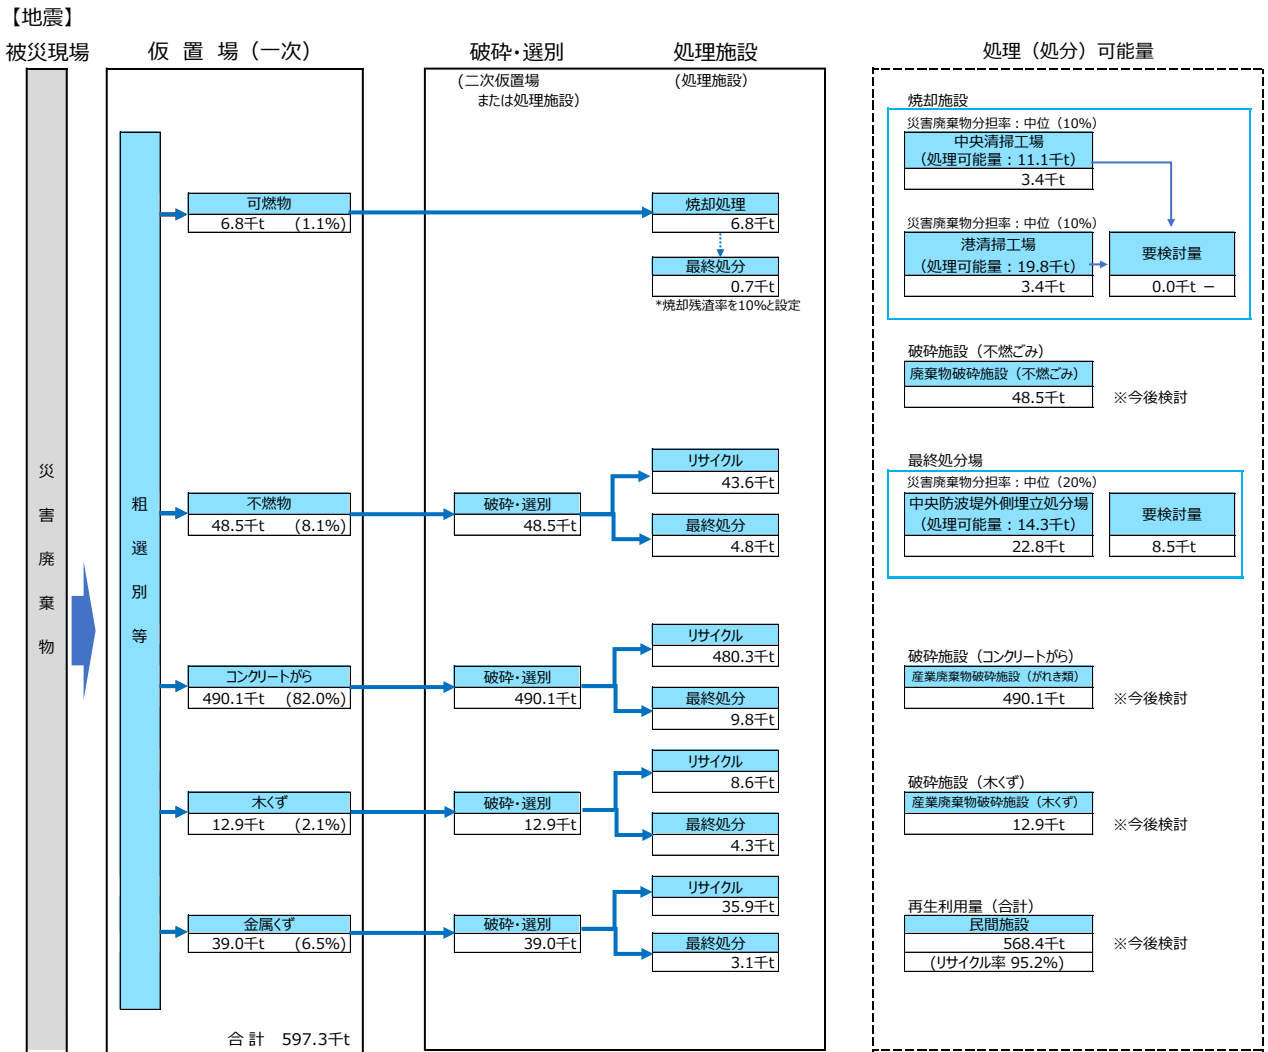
【地震】

被災現場

仮　置　場（一次）

破砕・選別
（二次仮置場
または処理施設）

処理施設
（処理施設）

処理（処分）可能量

災害廃棄物

粗選別等

可燃物
6.8千t　(1.1%)

焼却処理
6.8千t

最終処分
0.7千t
*焼却残渣率を10%と設定

不燃物
48.5千t　(8.1%)

破砕・選別
48.5千t

リサイクル
43.6千t

最終処分
4.8千t

コンクリートがら
490.1千t　(82.0%)

破砕・選別
490.1千t

リサイクル
480.3千t

最終処分
9.8千t

木くず
12.9千t　(2.1%)

破砕・選別
12.9千t

リサイクル
8.6千t

最終処分
4.3千t

金属くず
39.0千t　(6.5%)

破砕・選別
39.0千t

リサイクル
35.9千t

最終処分
3.1千t

合 計　597.3千t

焼却施設
災害廃棄物分担率：中位（10%）
中央清掃工場
（処理可能量：11.1千t）
3.4千t

災害廃棄物分担率：中位（10%）
港清掃工場
（処理可能量：19.8千t）
3.4千t

要検討量
0.0千t －

破砕施設（不燃ごみ）
廃棄物破砕施設（不燃ごみ）
48.5千t
※今後検討

最終処分場
災害廃棄物分担率：中位（20%）
中央防波堤外側埋立処分場
（処理可能量：14.3千t）
22.8千t

要検討量
8.5千t

破砕施設（コンクリートがら）
産業廃棄物破砕施設（がれき類）
490.1千t
※今後検討

破砕施設（木くず）
産業廃棄物破砕施設（木くず）
12.9千t
※今後検討

再生利用量（合計）
民間施設
568.4千t
（リサイクル率 95.2%）
※今後検討